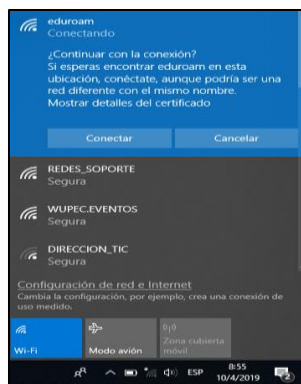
eduroam
Conectando

¿Continuar con la conexión?
Si esperas encontrar eduroam en esta ubicación, conéctate, aunque podría ser una red diferente con el mismo nombre.
Mostrar detalles del certificado

Conectar
Cancelar

REDES_SOPORTE
Segura

WUPEC.EVENTOS
Segura

DIRECCION_TIC
Segura

Configuración de red e Internet
Cambia la configuración, por ejemplo, crea una conexión de uso medido.

Wi-Fi
Modo avión
Zona cubierta móvil

ESP
8:55
10/4/2019